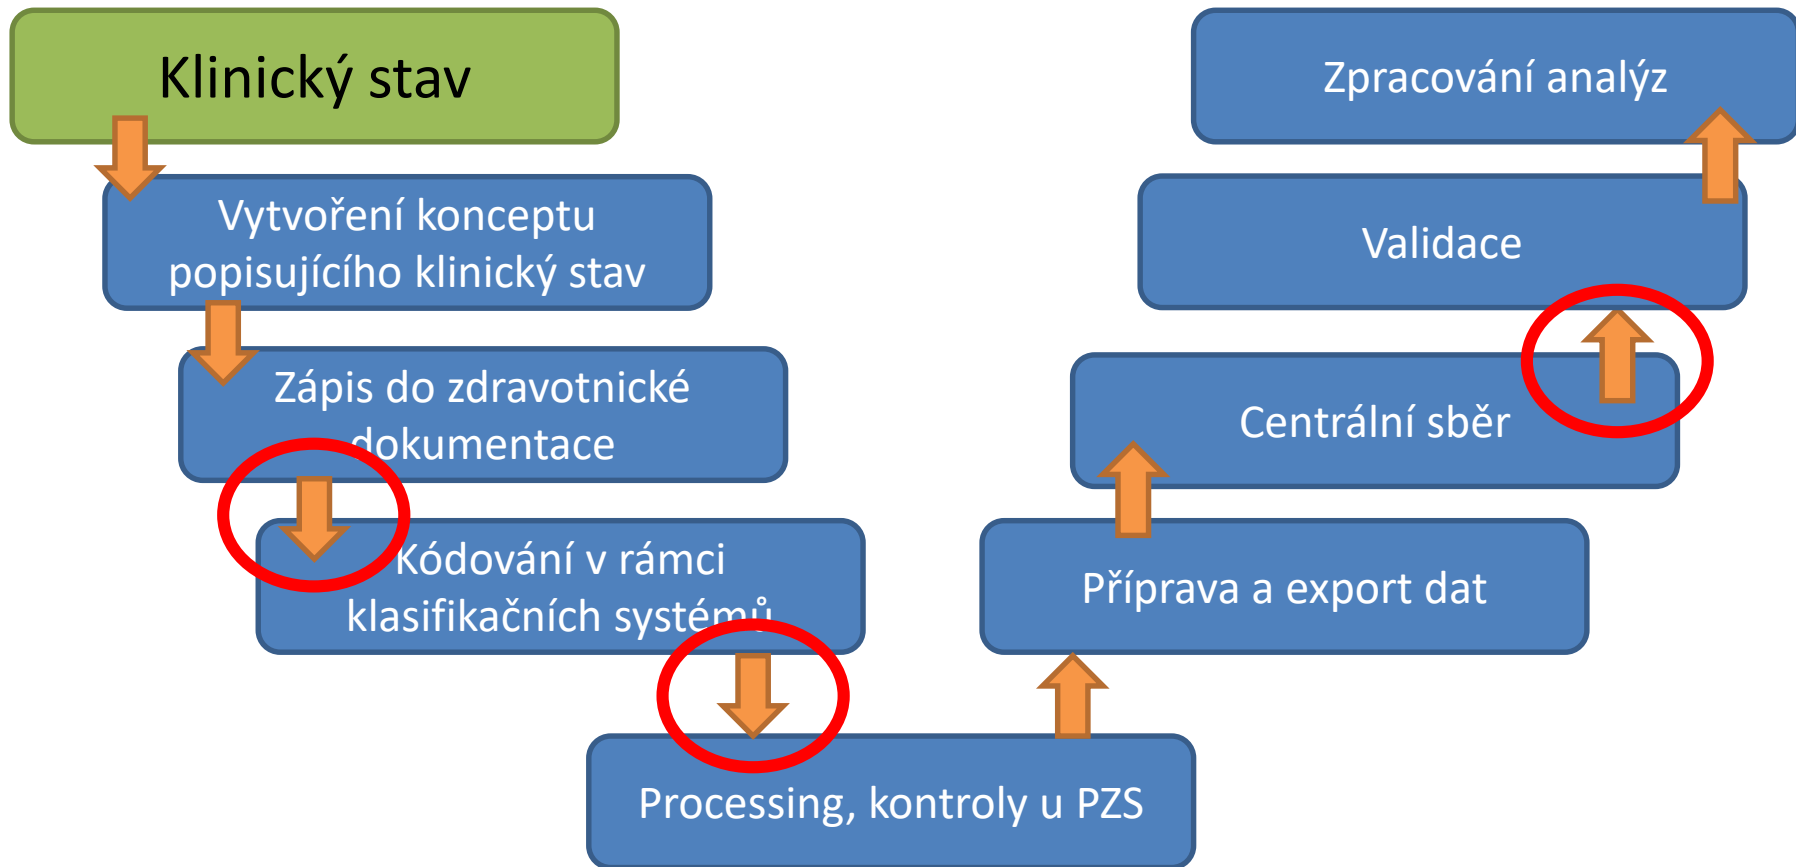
Klinický stav

Vytvoření konceptu popisujícího klinický stav

Zápis do zdravotnické dokumentace

Kódování v rámci klasifikačních systémů

Processing, kontroly u PZS

Příprava a export dat

Centrální sběr

Validace

Zpracování analýz